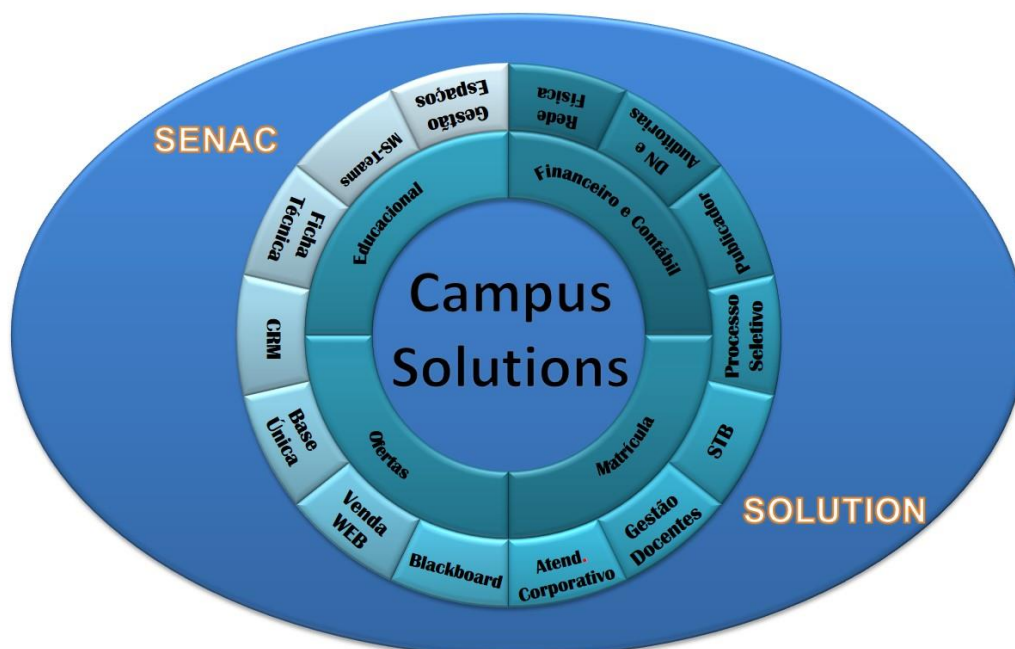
SENAC

Campus Solutions

Educacional

Financeiro e Contábil

Matrícula

Ofertas

Gestão Espaços

Rede Física

DN e Auditorias

Publicador

Processo Seletivo

STB

Gestão Docentes

Atend. Corporativo

Blackboard

Venda WEB

Base Única

CRM

Ficha Técnica

MS-Teams

SOLUTION